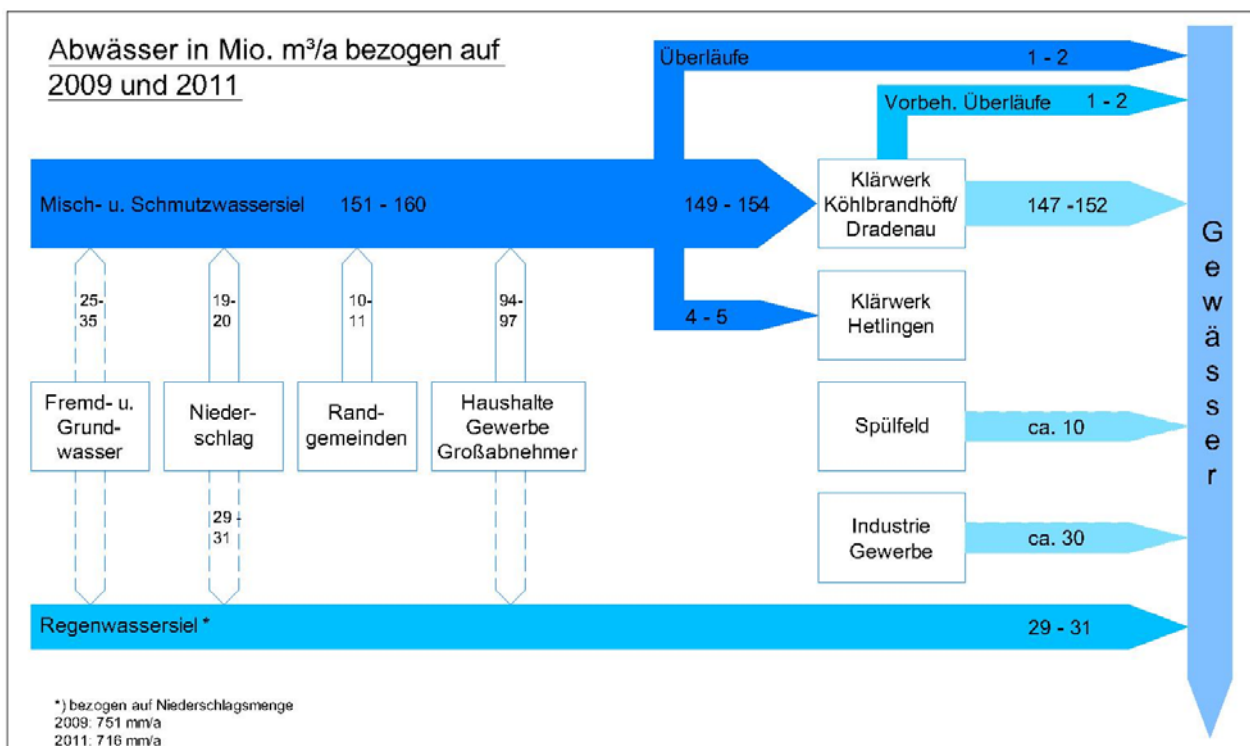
Abwässer in Mio. m³/a bezogen auf 2009 und 2011

Überläufe

1 - 2

Vorbeh. Überläufe

1 - 2

Misch- u. Schmutzwassersiel

151 - 160

149 - 154

Klärwerk Köhlbrandhöft/ Dradenau

147 -152

G e w ä s s e r

25- 35

19- 20

10- 11

94- 97

4 - 5

Klärwerk Hetlingen

Fremd- u. Grund- wasser

Nieder- schlag

Rand- gemeinden

Haushalte Gewerbe Großabnehmer

Spülfeld

ca. 10

29 - 31

Industrie Gewerbe

ca. 30

Regenwassersiel *

29 - 31

*) bezogen auf Niederschlagsmenge
2009: 751 mm/a
2011: 716 mm/a